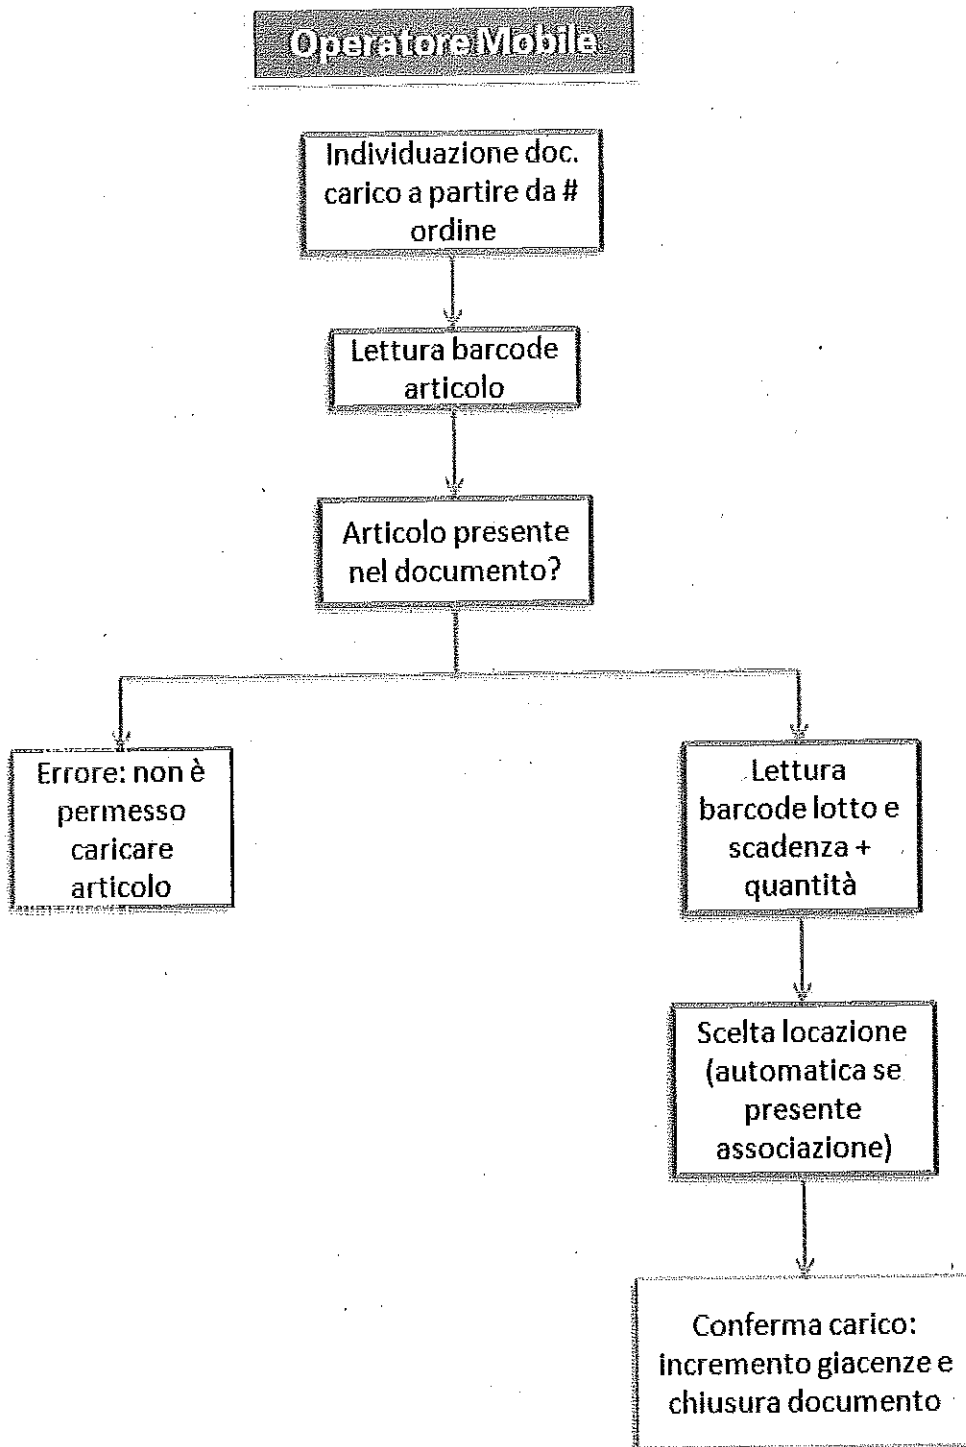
Operatore Mobile

Individuazione doc. carico a partire da # ordine

Lettura barcode articolo

Articolo presente nel documento?

Errore: non è permesso caricare articolo

Lettura barcode lotto e scadenza + quantità

Scelta locazione (automatica se presente associazione)

Conferma carico: incremento giacenze e chiusura documento